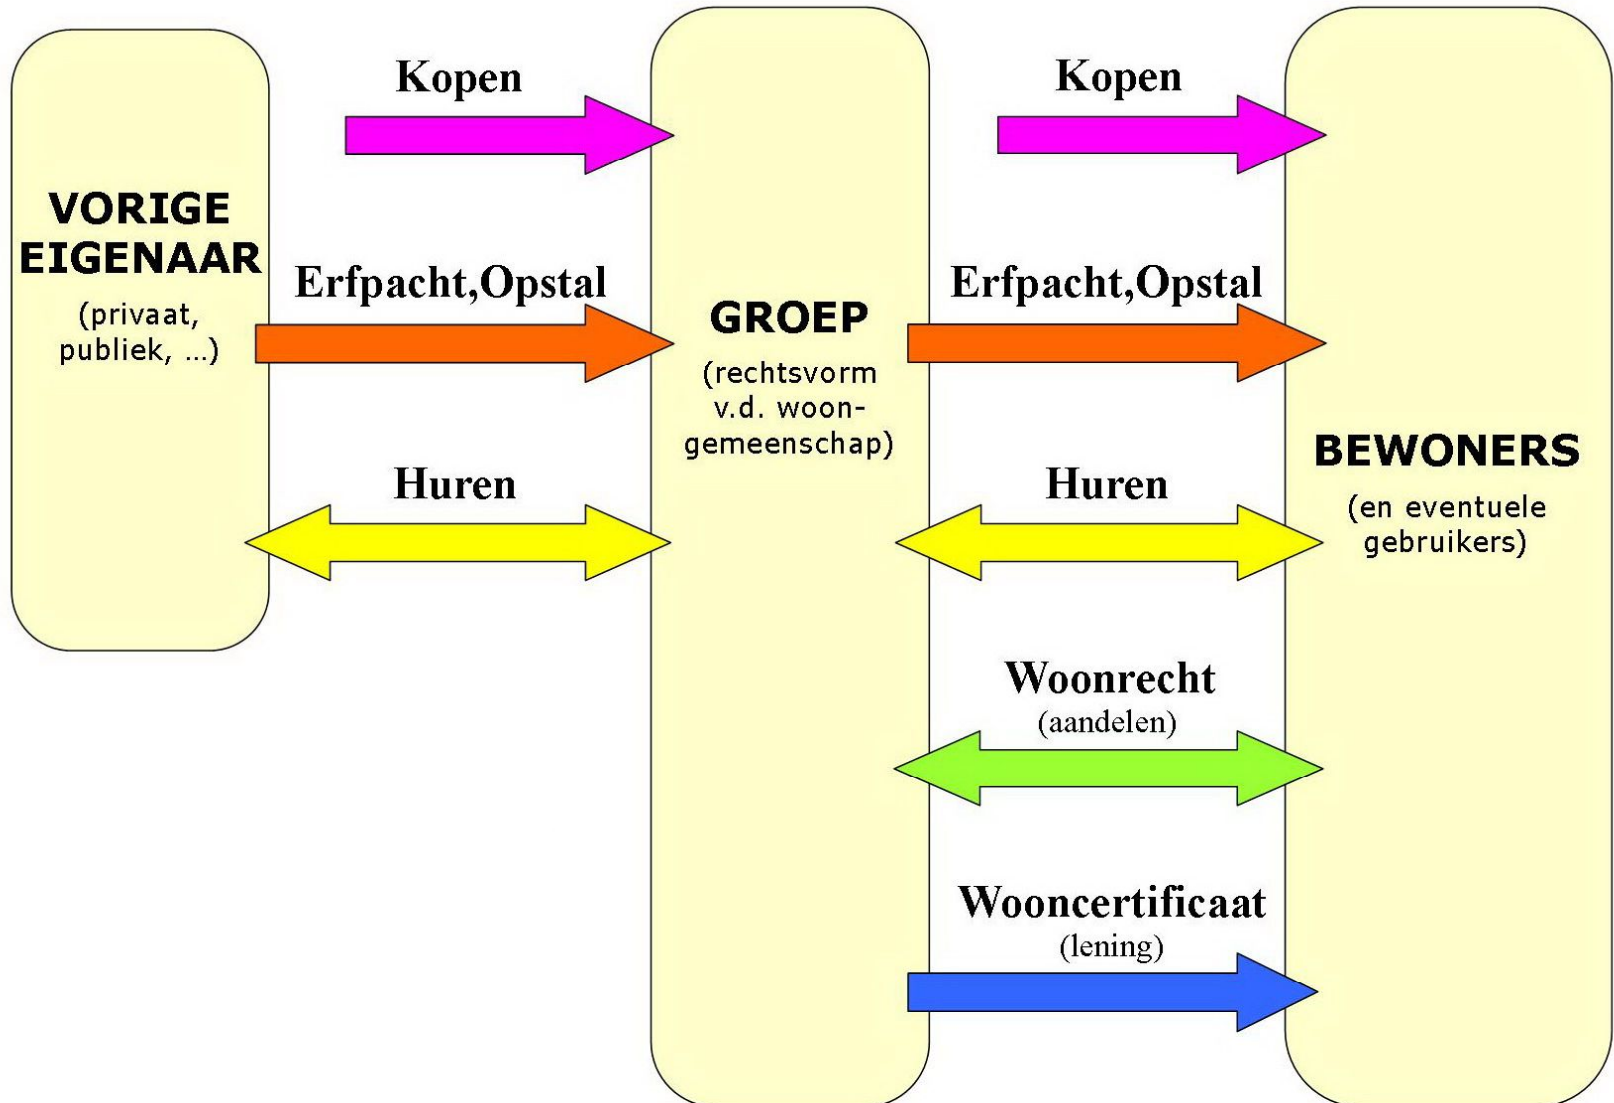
VORIGE EIGENAAR
(privaat, publiek, ...)

Kopen

Erfpacht,Opstal

Huren

GROEP
(rechtsvorm v.d. woongemeenschap)

Kopen

Erfpacht,Opstal

Huren

Woonrecht
(aandelen)

Wooncertificaat
(lening)

BEWONERS
(en eventuele gebruikers)